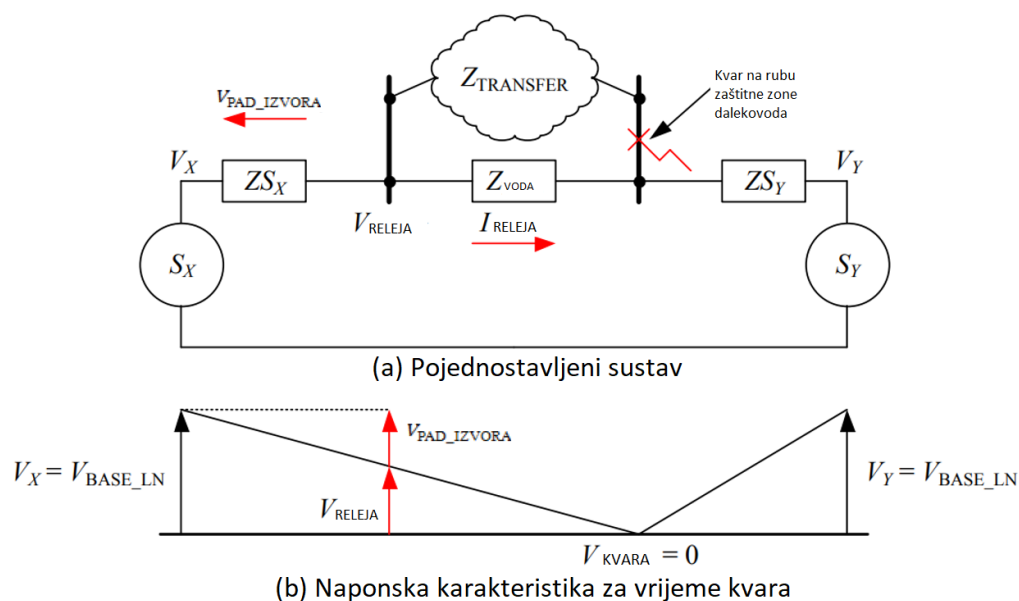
$Z_{TRANSFER}$

Kvar na rubu zaštitne zone dalekovoda

$V_{PAD\_IZVORA}$

$V_X$

$ZS_X$

$Z_{VODA}$

$ZS_Y$

$V_Y$

$V_{RELEJA}$

$I_{RELEJA}$

$S_X$

$S_Y$

(a) Pojednostavljeni sustav

$V_{PAD\_IZVORA}$

$V_X = V_{BASE\_LN}$

$V_{RELEJA}$

$V_Y = V_{BASE\_LN}$

$V_{KVARA} = 0$

(b) Naponska karakteristika za vrijeme kvara